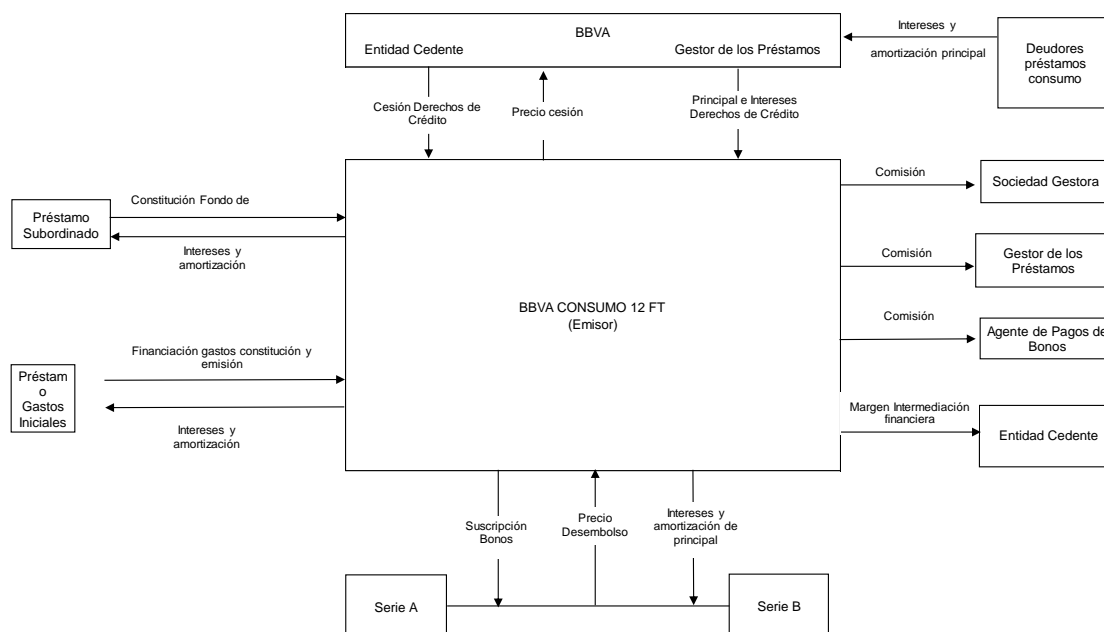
BBVA

Entidad Cedente

Gestor de los Préstamos

Intereses y amortización principal

Deudores préstamos consumo

Cesión Derechos de Crédito

Precio cesión

Principal e Intereses Derechos de Crédito

Comisión

Sociedad Gestora

Préstamo Subordinado

Constitución Fondo de

Intereses y amortización

Comisión

Gestor de los Préstamos

BBVA CONSUMO 12 FT (Emisor)

Comisión

Agente de Pagos de Bonos

Préstam o Gastos Iniciales

Financiación gastos constitución y emisión

Intereses y amortización

Margen Intermediación financiera

Entidad Cedente

Suscripción Bonos

Precio Desembolso

Intereses y amortización de principal

Serie A

Serie B